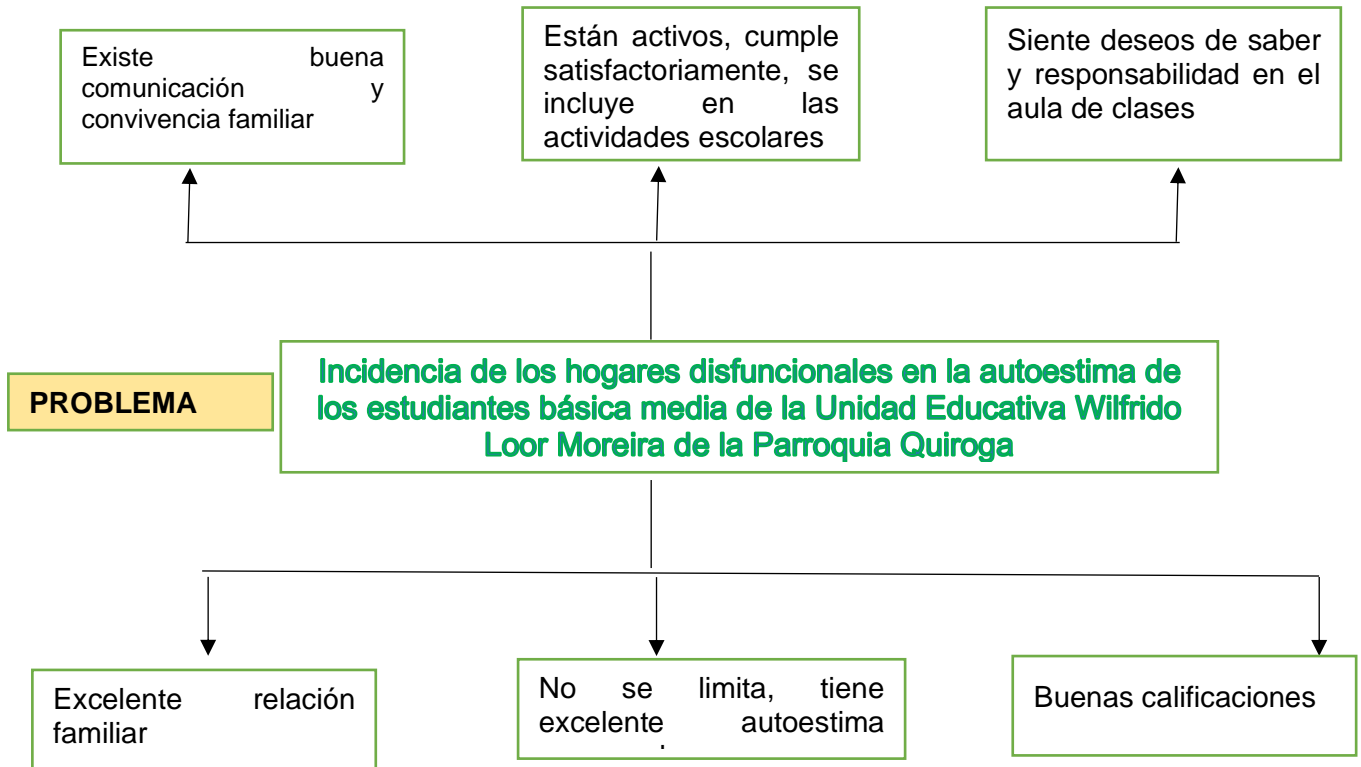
Existe buena comunicación y convivencia familiar

Están activos, cumple satisfactoriamente, se incluye en las actividades escolares

Siente deseos de saber y responsabilidad en el aula de clases

PROBLEMA

Incidencia de los hogares disfuncionales en la autoestima de los estudiantes básica media de la Unidad Educativa Wilfrido Loor Moreira de la Parroquia Quiroga

Excelente relación familiar

No se limita, tiene excelente autoestima

Buenas calificaciones